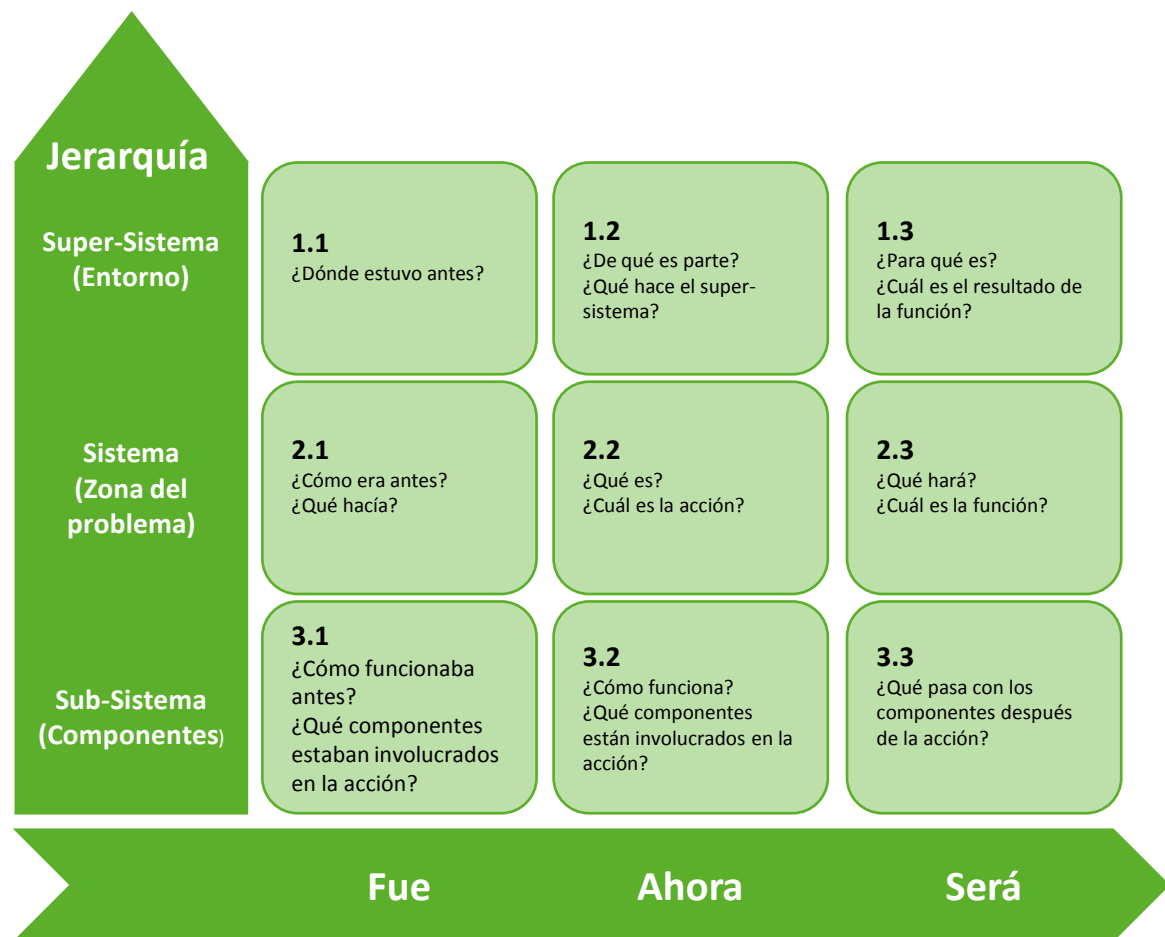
Jerarquía

Super-Sistema (Entorno)

Sistema (Zona del problema)

Sub-Sistema (Componentes)

**1.1**
¿Dónde estuvo antes?

**1.2**
¿De qué es parte?
¿Qué hace el super-sistema?

**1.3**
¿Para qué es?
¿Cuál es el resultado de la función?

**2.1**
¿Cómo era antes?
¿Qué hacía?

**2.2**
¿Qué es?
¿Cuál es la acción?

**2.3**
¿Qué hará?
¿Cuál es la función?

**3.1**
¿Cómo funcionaba antes?
¿Qué componentes estaban involucrados en la acción?

**3.2**
¿Cómo funciona?
¿Qué componentes están involucrados en la acción?

**3.3**
¿Qué pasa con los componentes después de la acción?

Fue

Ahora

Será